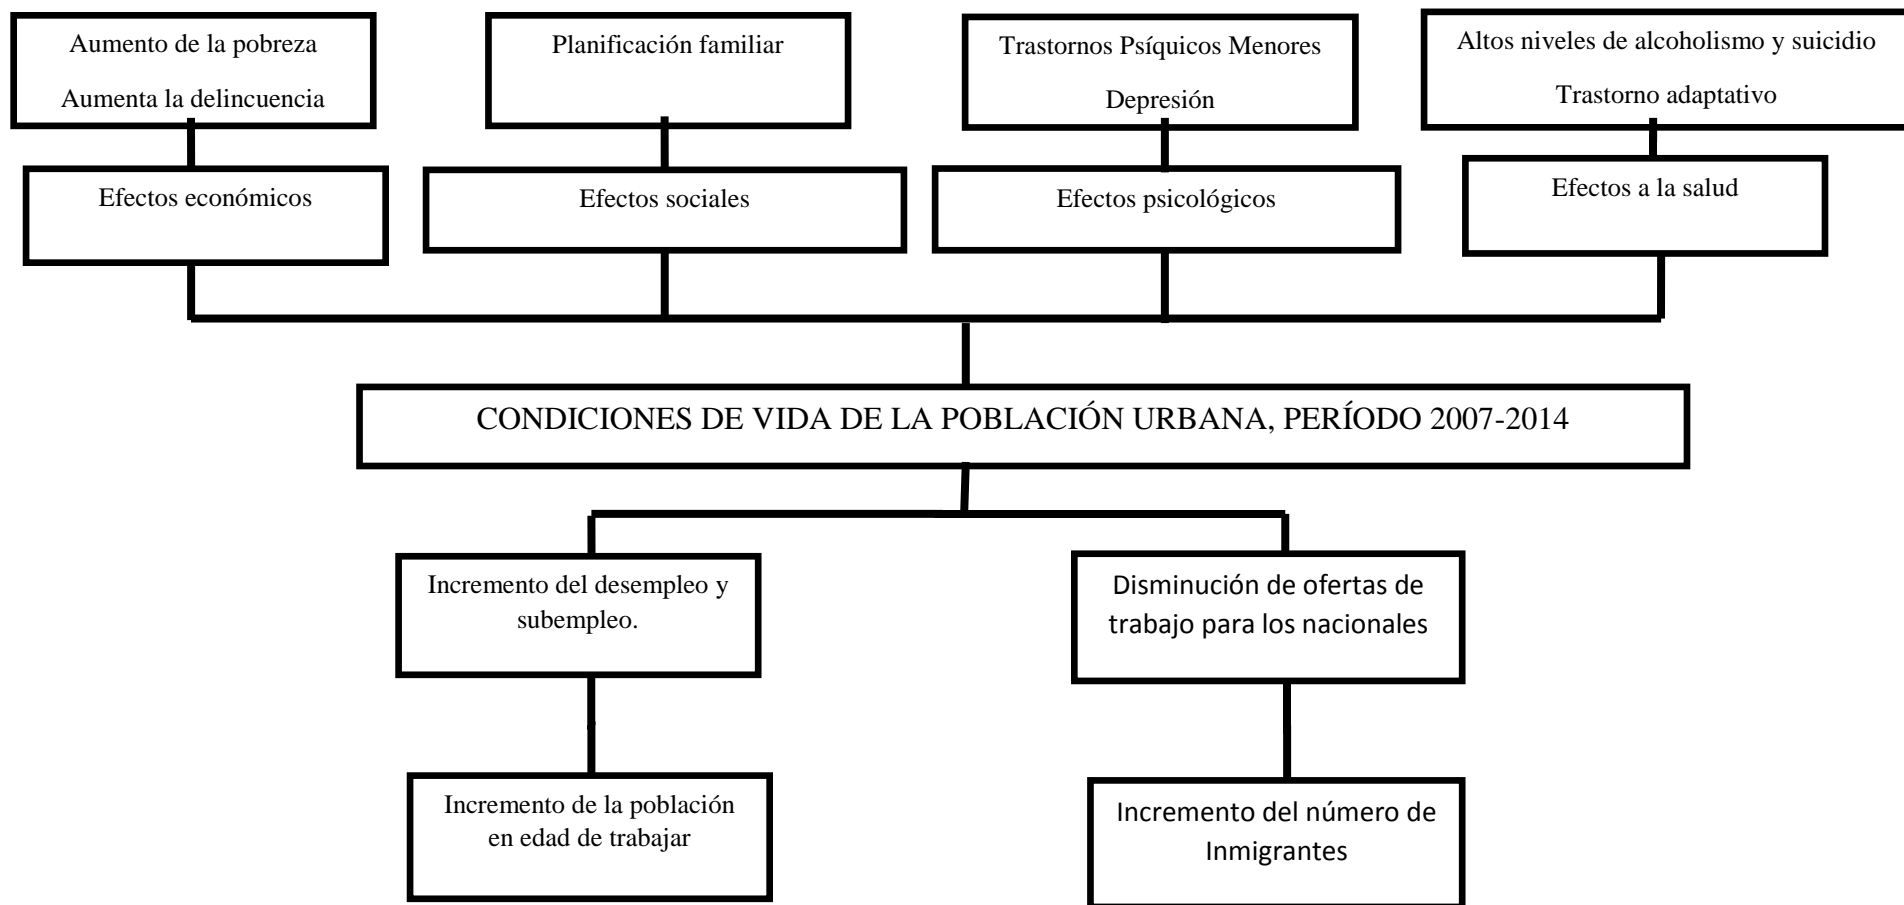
Aumento de la pobreza

Aumenta la delincuencia

Planificación familiar

Trastornos Psíquicos Menores

Depresión

Altos niveles de alcoholismo y suicidio

Trastorno adaptativo

Efectos económicos

Efectos sociales

Efectos psicológicos

Efectos a la salud

CONDICIONES DE VIDA DE LA POBLACIÓN URBANA, PERÍODO 2007-2014

Incremento del desempleo y subempleo.

Disminución de ofertas de trabajo para los nacionales

Incremento de la población en edad de trabajar

Incremento del número de Inmigrantes